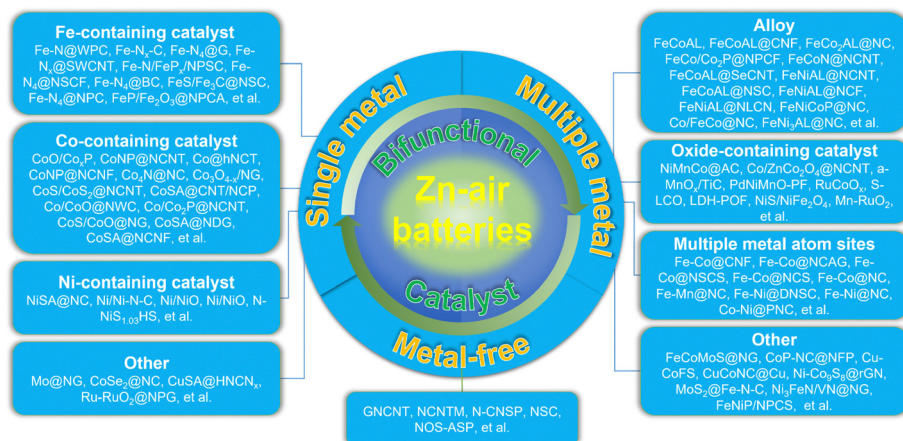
Fe-containing catalyst
Fe-N@WPC, Fe-N$_x$-C, Fe-N$_4$@G, Fe-N$_x$@SWCNT, Fe-N/FeP$_x$/NPSC, Fe-N$_4$@NSCF, Fe-N$_4$@BC, FeS/Fe$_3$C@NSC, Fe-N$_4$@NPC, FeP/Fe$_2$O$_3$@NPCA, et al.

Co-containing catalyst
CoO/Co$_x$P, CoNP@NCNT, Co@hNCT, CoNP@NCNF, Co$_4$N@NC, Co$_3$O$_{4-x}$/NG, CoS/CoS$_2$@NCNT, CoSA@CNT/NCP, Co/CoO@NWC, Co/Co$_2$P@NCNT, CoS/CoO@NG, CoSA@NDG, CoSA@NCNF, et al.

Ni-containing catalyst
NiSA@NC, Ni/Ni-N-C, Ni/NiO, Ni/NiO, N-NiS$_{1.03}$HS, et al.

Other
Mo@NG, CoSe$_2$@NC, CuSA@HNCN$_x$, Ru-RuO$_2$@NPG, et al.

Single metal

Multiple metal

Bifunctional

Zn-air batteries

Catalyst

Metal-free

GNCNT, NCNTM, N-CNSP, NSC, NOS-ASP, et al.

Alloy
FeCoAL, FeCoAL@CNF, FeCo$_2$AL@NC, FeCo/Co$_2$P@NPCF, FeCoN@NCNT, FeCoAL@SeCNT, FeNiAL@NCNT, FeCoAL@NSC, FeNiAL@NCF, FeNiAL@NLCN, FeNiCoP@NC, Co/FeCo@NC, FeNi$_3$AL@NC, et al.

Oxide-containing catalyst
NiMnCo@AC, Co/ZnCo$_2$O$_4$@NCNT, a-MnO$_x$/TiC, PdNiMnO-PF, RuCoO$_x$, S-LCO, LDH-POF, NiS/NiFe$_2$O$_4$, Mn-RuO$_2$, et al.

Multiple metal atom sites
Fe-Co@CNF, Fe-Co@NCAG, Fe-Co@NSCS, Fe-Co@NCS, Fe-Co@NC, Fe-Mn@NC, Fe-Ni@DNSC, Fe-Ni@NC, Co-Ni@PNC, et al.

Other
FeCoMoS@NG, CoP-NC@NFP, Cu-CoFS, CuCoNC@Cu, Ni-Co$_9$S$_8$@rGN, MoS$_2$@Fe-N-C, Ni$_3$FeN/VN@NG, FeNiP/NPCS, et al.